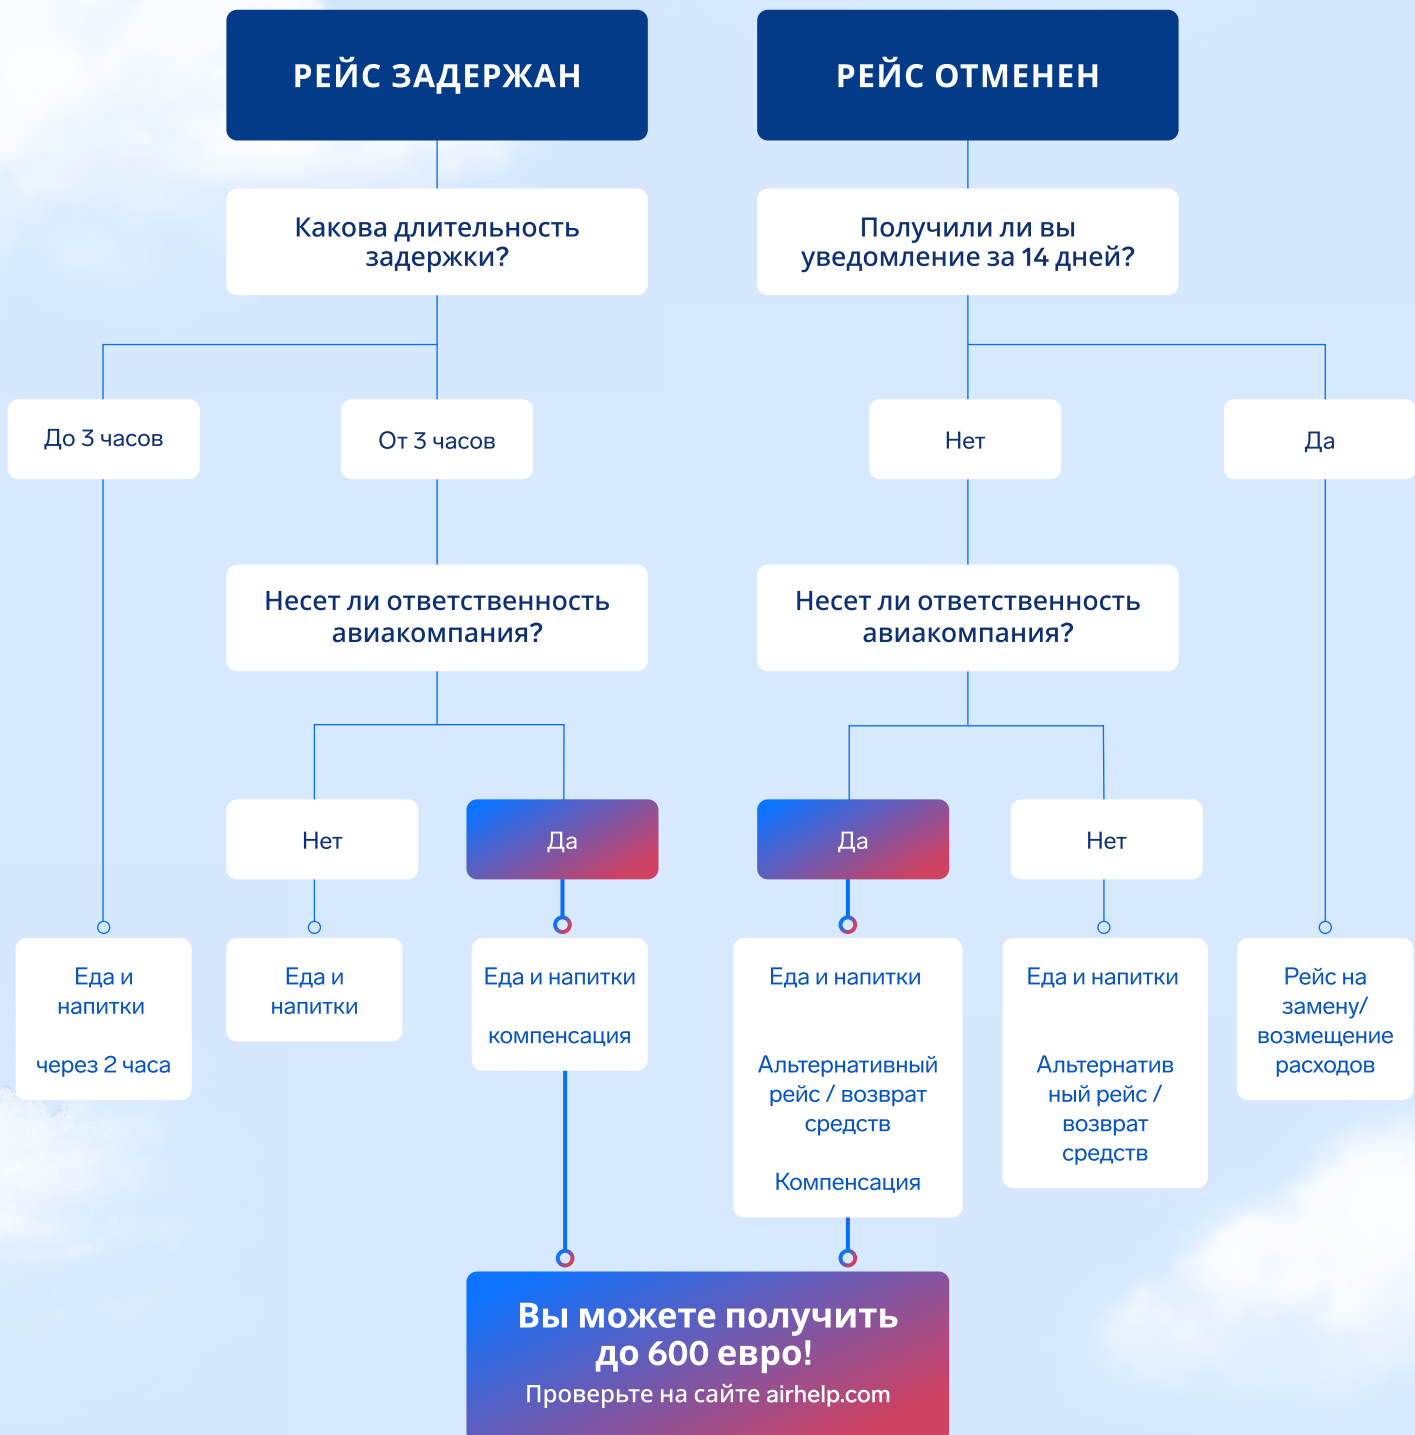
РЕЙС ЗАДЕРЖАН

РЕЙС ОТМЕНЕН

Какова длительность задержки?

Получили ли вы уведомление за 14 дней?

До 3 часов

От 3 часов

Нет

Да

Несет ли ответственность авиакомпания?

Несет ли ответственность авиакомпания?

Нет

Да

Да

Нет

Еда и напитки

через 2 часа

Еда и напитки

Еда и напитки

компенсация

Еда и напитки

Альтернативный рейс / возврат средств

Компенсация

Еда и напитки

Альтернативный рейс / возврат средств

Рейс на замену/ возмещение расходов

Вы можете получить до 600 евро!
Проверьте на сайте airhelp.com